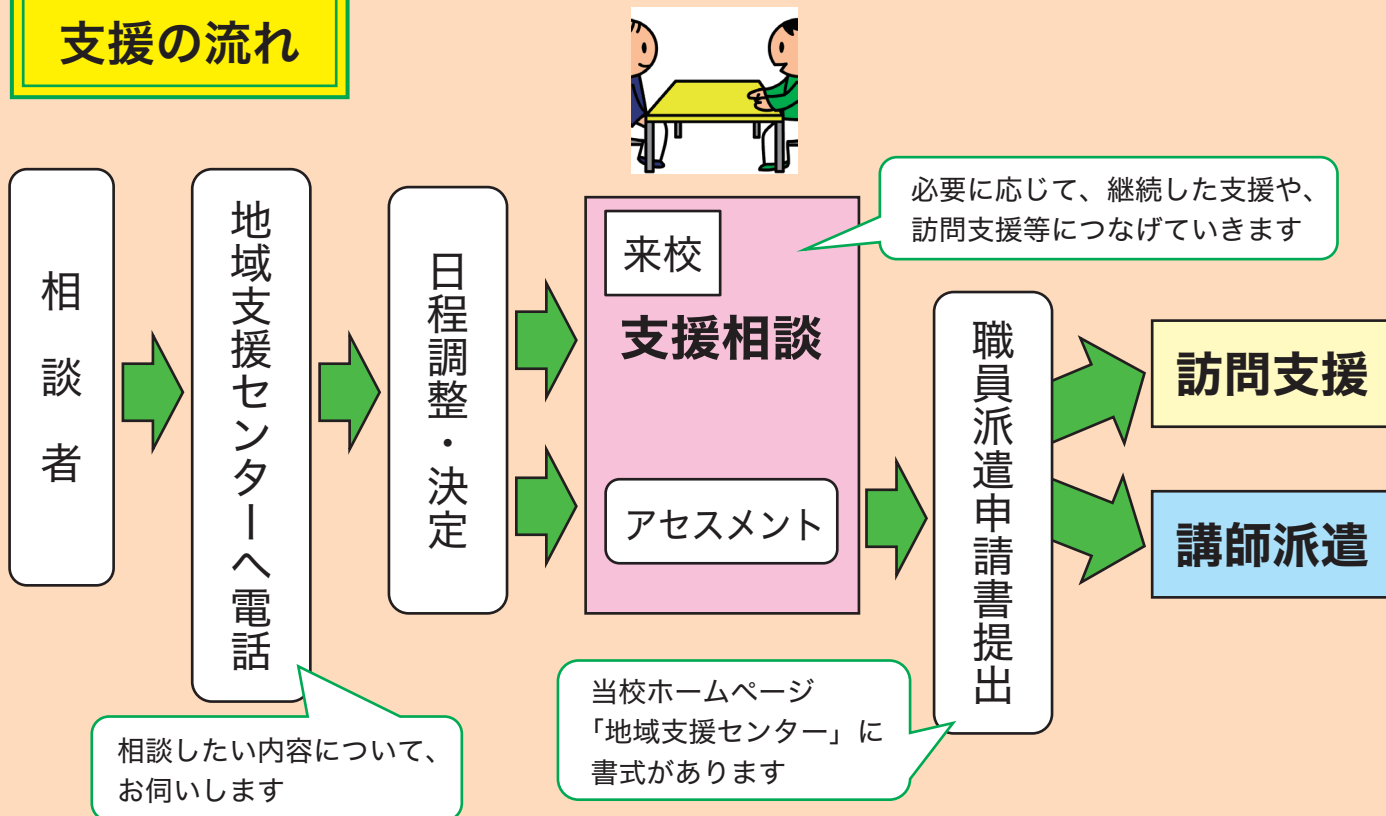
支援の流れ

相談者

地域支援センターへ電話

相談したい内容について、お伺いします

日程調整・決定

来校

支援相談

アセスメント

必要に応じて、継続した支援や、訪問支援等につなげていきます

当校ホームページ「地域支援センター」に書式があります

職員派遣申請書提出

訪問支援

講師派遣